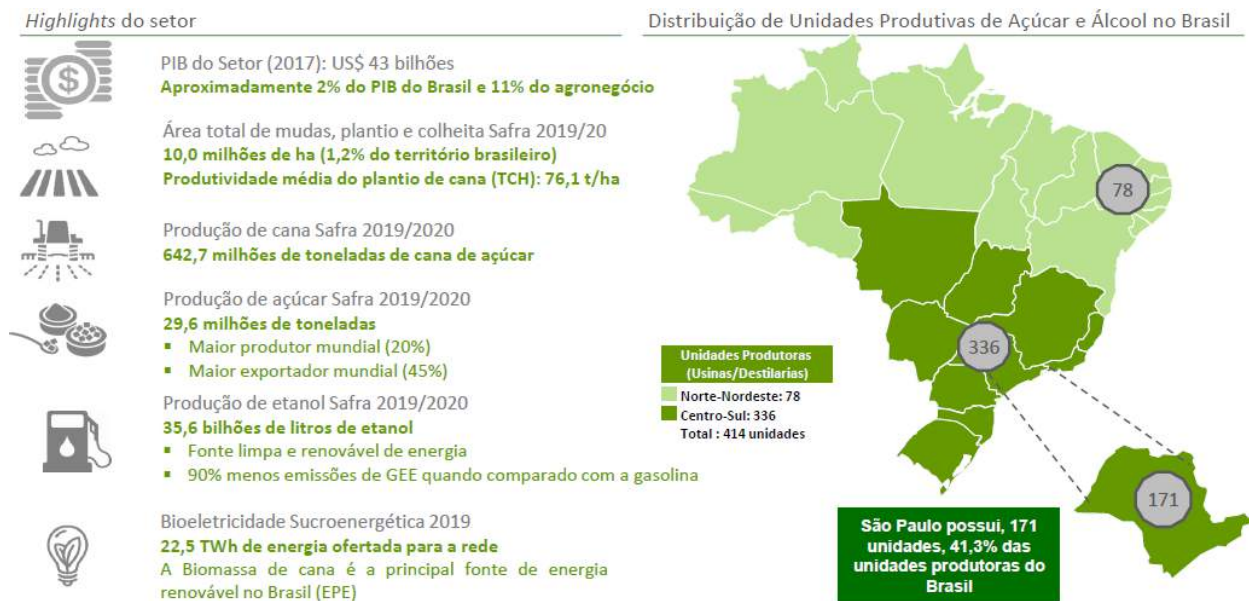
*Highlights* do setor

PIB do Setor (2017): US$ 43 bilhões
Aproximadamente 2% do PIB do Brasil e 11% do agronegócio

Área total de mudas, plantio e colheita Safra 2019/20
10,0 milhões de ha (1,2% do território brasileiro)
Produtividade média do plantio de cana (TCH): 76,1 t/ha

Produção de cana Safra 2019/2020
642,7 milhões de toneladas de cana de açúcar

Produção de açúcar Safra 2019/2020
29,6 milhões de toneladas
▪ Maior produtor mundial (20%)
▪ Maior exportador mundial (45%)

Produção de etanol Safra 2019/2020
35,6 bilhões de litros de etanol
▪ Fonte limpa e renovável de energia
▪ 90% menos emissões de GEE quando comparado com a gasolina

Bioeletricidade Sucroenergética 2019
22,5 TWh de energia ofertada para a rede
A Biomassa de cana é a principal fonte de energia renovável no Brasil (EPE)

Distribuição de Unidades Produtivas de Açucar e Álcool no Brasil

78

336

171

Unidades Produtoras (Usinas/Destilarias)
Norte-Nordeste: 78
Centro-Sul: 336
Total : 414 unidades

São Paulo possui, 171 unidades, 41,3% das unidades produtoras do Brasil